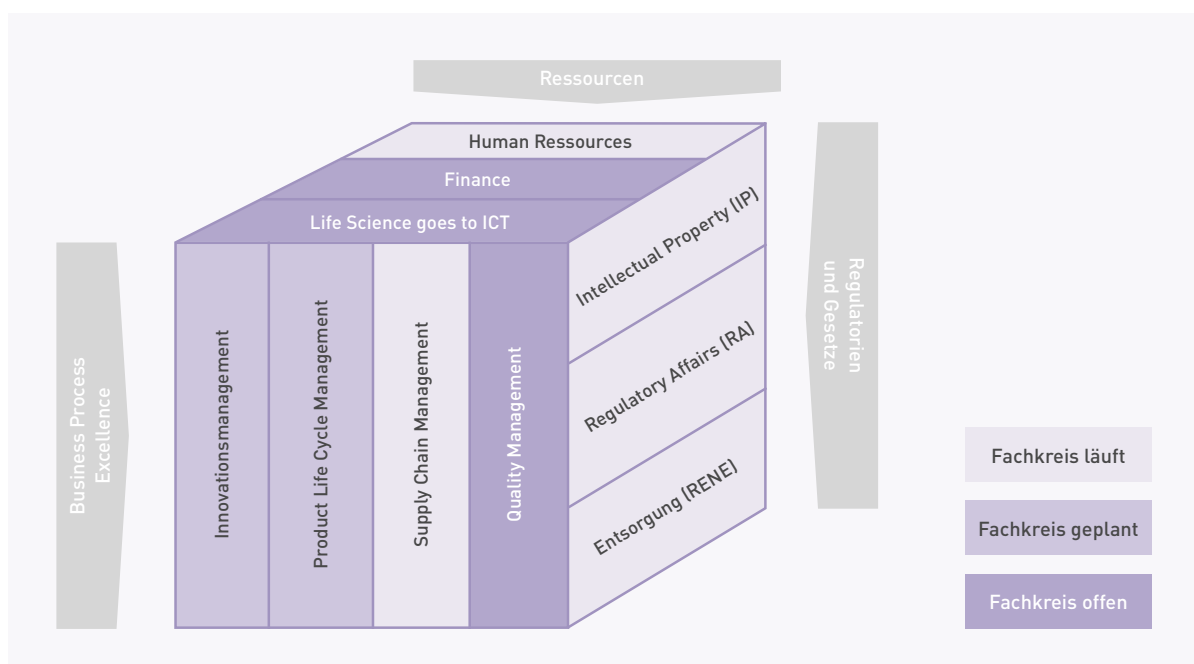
Ressourcen

Human Ressources

Finance

Life Science goes to ICT

Business Process Excellence

Innovationsmanagement

Product Life Cycle Management

Supply Chain Management

Quality Management

Intellectual Property (IP)

Regulatory Affairs (RA)

Entsorgung (RENE)

Regulatorien und Gesetze

Fachkreis läuft

Fachkreis geplant

Fachkreis offen